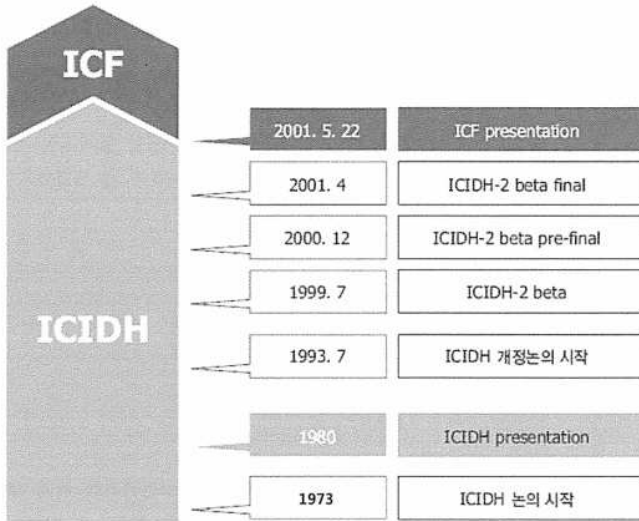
ICF

ICIDH

| | |
|---|---|
| 2001. 5. 22 | ICF presentation |
| 2001. 4 | ICIDH-2 beta final |
| 2000. 12 | ICIDH-2 beta pre-final |
| 1999. 7 | ICIDH-2 beta |
| 1993. 7 | ICIDH 개정논의 시작 |
| 1980 | ICIDH presentation |
| 1973 | ICIDH 논의 시작 |